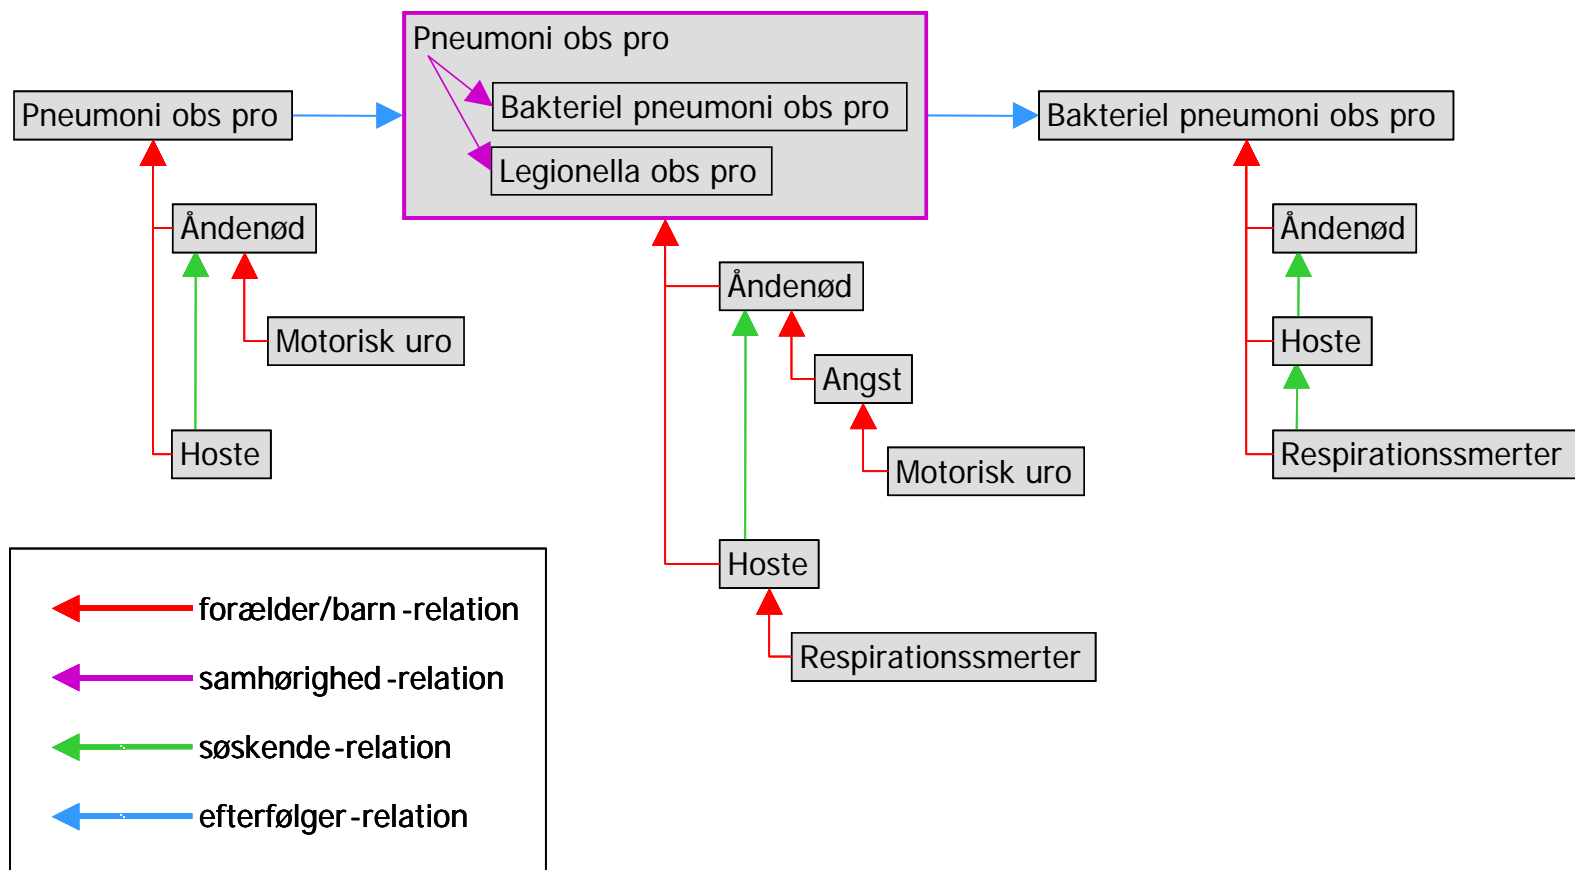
Pneumoni obs pro

Åndenød

Motorisk uro

Hoste

Pneumoni obs pro

Bakteriel pneumoni obs pro

Legionella obs pro

Åndenød

Angst

Motorisk uro

Hoste

Respirationssmerter

Bakteriel pneumoni obs pro

Åndenød

Hoste

Respirationssmerter

forælder/barn-relation

samhørighed-relation

søskende-relation

efterfølger-relation